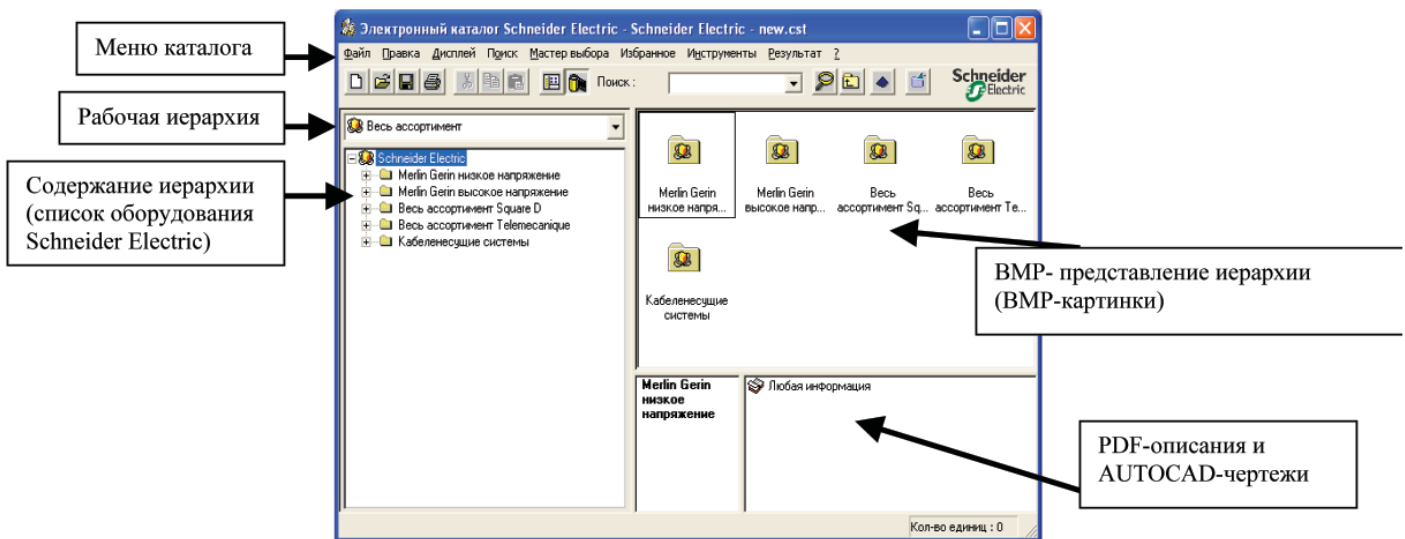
Меню каталога

Рабочая иерархия

Содержание иерархии (список оборудования Schneider Electric)

Электронный каталог Schneider Electric - Schneider Electric - new.cst

Файл Правка Дисплей Поиск Мастер выбора Избранное Инструменты Результат ?

Поиск :

Schneider Electric

Весь ассортимент

Schneider Electric
Merlin Gerin низкое напряжение
Merlin Gerin высокое напряжение
Весь ассортимент Square D
Весь ассортимент Telemecanique
Кабеленесущие системы

Merlin Gerin низкое напря...

Merlin Gerin высокое напр...

Весь ассортимент Sq...

Весь ассортимент Те...

Кабеленесущие системы

BMP- представление иерархии (BMP-картинки)

Merlin Gerin низкое напряжение

Любая информация

PDF-описания и AUTOCAD-чертежи

Кол-во единиц : 0